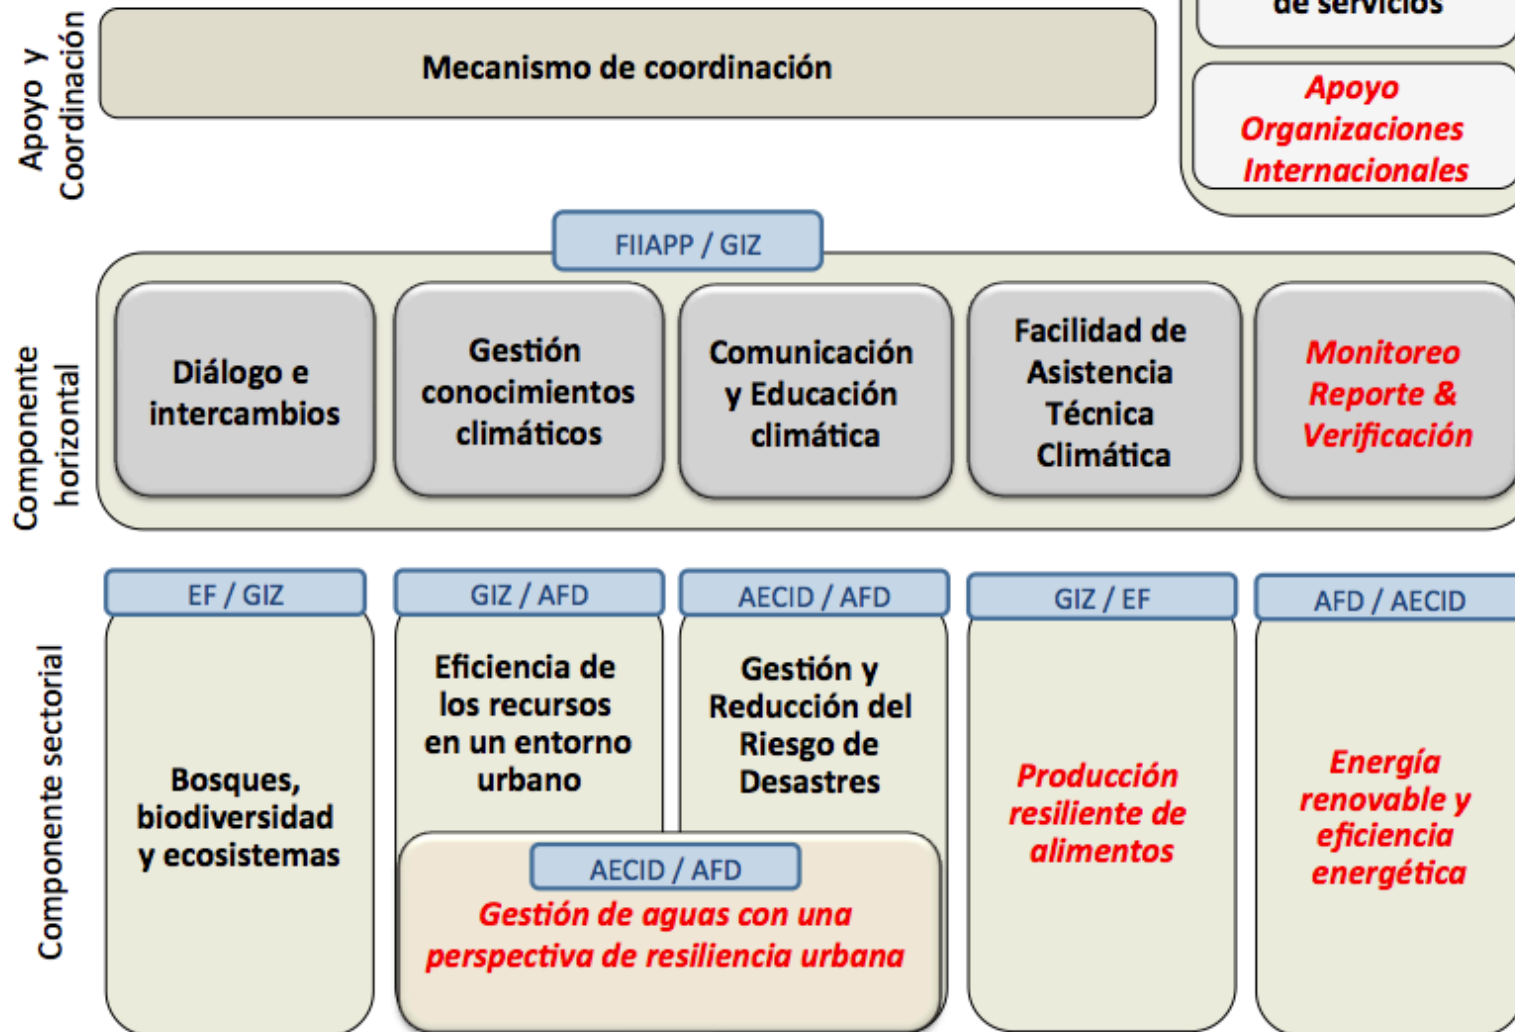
Apoyo y Coordinación

Mecanismo de coordinación

de servicios

Apoyo Organizaciones Internacionales

FIIAPP / GIZ

Componente horizontal

Diálogo e intercambios

Gestión conocimientos climáticos

Comunicación y Educación climática

Facilidad de Asistencia Técnica Climática

Monitoreo Reporte & Verificación

Componente sectorial

EF / GIZ

Bosques, biodiversidad y ecosistemas

GIZ / AFD

Eficiencia de los recursos en un entorno urbano

AECID / AFD

Gestión y Reducción del Riesgo de Desastres

AECID / AFD

Gestión de aguas con una perspectiva de resiliencia urbana

GIZ / EF

Producción resiliente de alimentos

AFD / AECID

Energía renovable y eficiencia energética